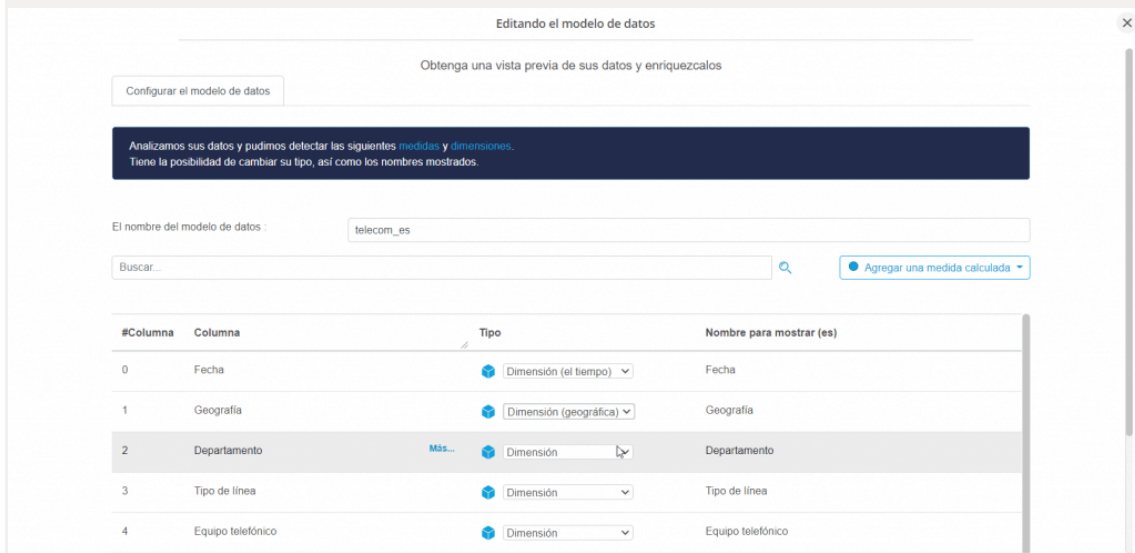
Editando el modelo de datos

×

Obtenga una vista previa de sus datos y enriquezcalos

Configurar el modelo de datos

Analizamos sus datos y pudimos detectar las siguientes medidas y dimensiones.
Tiene la posibilidad de cambiar su tipo, así como los nombres mostrados.

El nombre del modelo de datos : telecom_es

Buscar...

Agregar una medida calculada

| #Columna | Columna | Tipo | Nombre para mostrar (es) |
|---|---|---|---|
| 0 | Fecha | Dimensión (el tiempo) | Fecha |
| 1 | Geografía | Dimensión (geográfica) | Geografía |
| 2 | Departamento Más... | Dimensión | Departamento |
| 3 | Tipo de línea | Dimensión | Tipo de línea |
| 4 | Equipo telefónico | Dimensión | Equipo telefónico |